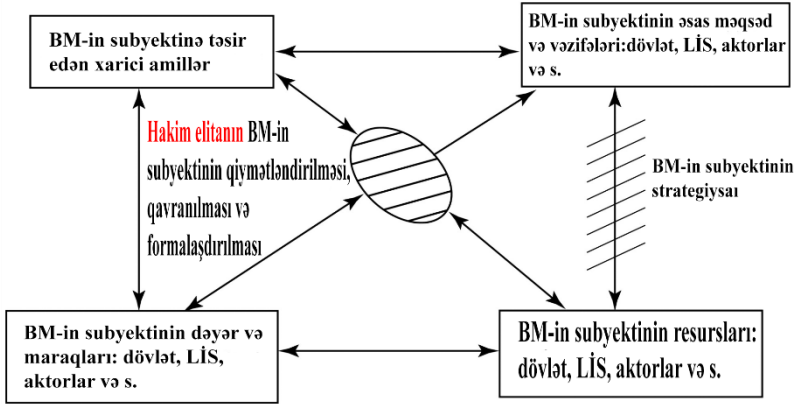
BM-in subyektinə təsir edən xarici amillər

BM-in subyektinin əsas məqsəd və vəzifələri:dövlət, LİS, aktorlar və s.

Hakim elitanın BM-in subyektinin qiymətləndirilməsi, qavranılması və formalaşdırılması

BM-in subyektinin strategiysai

BM-in subyektinin dəyər və maraqları: dövlət, LİS, aktorlar və s.

BM-in subyektinin resursları: dövlət, LİS, aktorlar və s.